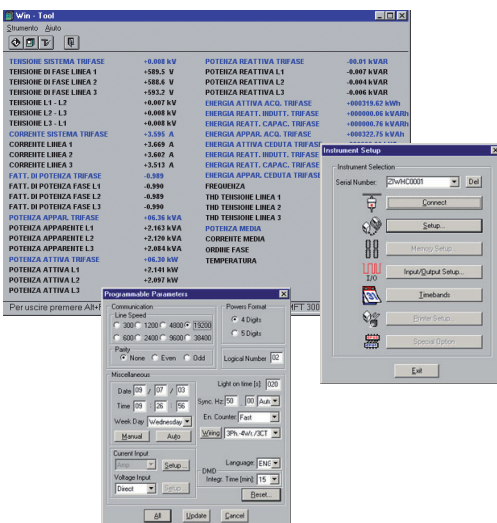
Win - Tool

Strumento Aiuto

| | | | |
|---|---|---|---|
| TENSIONE SISTEMA TRIFASE | +0.000 kV | POTENZA REATTIVA TRIFASE | -00.01 kVAR |
| TENSIONE DI FASE LINEA 1 | +589.5 V | POTENZA REATTIVA L1 | -0.007 kVAR |
| TENSIONE DI FASE LINEA 2 | +588.6 V | POTENZA REATTIVA L2 | -0.004 kVAR |
| TENSIONE DI FASE LINEA 3 | +593.2 V | POTENZA REATTIVA L3 | -0.006 kVAR |
| TENSIONE L1 - L2 | +0.007 kV | ENERGIA ATTIVA ACQ. TRIFASE | +000319.62 kWh |
| TENSIONE L2 - L3 | +0.008 kV | ENERGIA REATT. INDUTT. TRIFASE | +000000.06 kVARh |
| TENSIONE L3 - L1 | +0.008 kV | ENERGIA REATT. CAPAC. TRIFASE | +000000.76 kVARh |
| CORRENTE SISTEMA TRIFASE | +3.595 A | ENERGIA APPAR. ACQ. TRIFASE | +000322.75 kVAh |
| CORRENTE LINEA 1 | +3.669 A | ENERGIA ATTIVA CEDUTA TRIFASE | |
| CORRENTE LINEA 2 | +3.607 A | ENERGIA REATT. INDUTT. TRIFASE | |
| CORRENTE LINEA 3 | +3.513 A | ENERGIA REATT. CAPAC. TRIFASE | |
| FATT. DI POTENZA TRIFASE | -0.989 | ENERGIA APPAR. CEDUTA TRIFASE | |
| FATT. DI POTENZA FASE L1 | -0.990 | FREQUENZA | |
| FATT. DI POTENZA FASE L2 | -0.989 | THD TENSIONE LINEA 1 | |
| FATT. DI POTENZA FASE L3 | -0.990 | THD TENSIONE LINEA 2 | |
| POTENZA APPAR. TRIFASE | +06.36 kVA | THD TENSIONE LINEA 3 | |
| POTENZA APPARENTE L1 | +2.163 kVA | POTENZA MEDIA | |
| POTENZA APPARENTE L2 | +2.120 kVA | CORRENTE MEDIA | |
| POTENZA APPARENTE L3 | +2.084 kVA | ORDINE FASE | |
| POTENZA ATTIVA TRIFASE | +06.30 kW | TEMPERATURA | |
| POTENZA ATTIVA L1 | +2.141 kW | | |
| POTENZA ATTIVA L2 | +2.097 kW | | |
| POTENZA ATTIVA L3 | | | |

Per uscire premere Alt+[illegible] MFT 300

Programmable Parameters

Communication
Line Speed
300 1200 4800 19200
600 2400 9600 38400
Parity
None Even Odd

Powers Format
4 Digits
5 Digits

Logical Number 02

Miscellaneous
Date 09 07 03
Time 09 26 56
Week Day Wednesday
Manual Auto
Light on time [s] 020
Sync. Hz 50 00 Auto
En. Counter Fast
Wiring 3Ph.-4W./3CT

Current Input
Amp Setup...
Voltage Input
Direct Setup...
Language ENG
DMD Integr. Time [min] 15
Reset...

All Update Cancel

Instrument Setup

Instrument Selection
Serial Number: ZfwHC0001 Del

Connect
Setup...
Memory Setup...
I/O
Input/Output Setup...
Timebands
Printer Setup...
Special Option
Exit